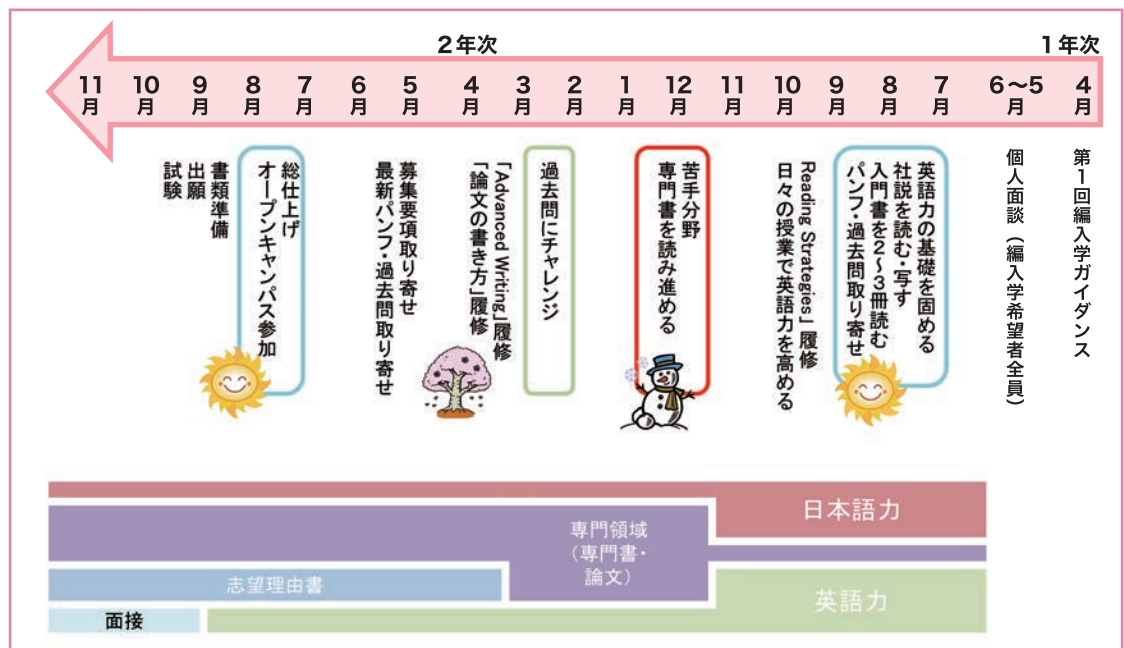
2年次

1年次

11月 10月 9月 8月 7月 6月 5月 4月 3月 2月 1月 12月 11月 10月 9月 8月 7月 6〜5月 4月

第1回編入学ガイダンス

個人面談（編入学希望者全員）

英語力の基礎を固める
社説を読む・写す
入門書を2〜3冊読む
パンフ・過去問取り寄せ

「Reading Strategies」履修
日々の授業で英語力を高める

苦手分野
専門書を読み進める

過去問にチャレンジ

「Advanced Writing」履修
「論文の書き方」履修

募集要項取り寄せ
最新パンフ・過去問取り寄せ

総仕上げ
オープンキャンパス参加

書類準備
出願
試験

日本語力

専門領域
（専門書・論文）

志望理由書

英語力

面接